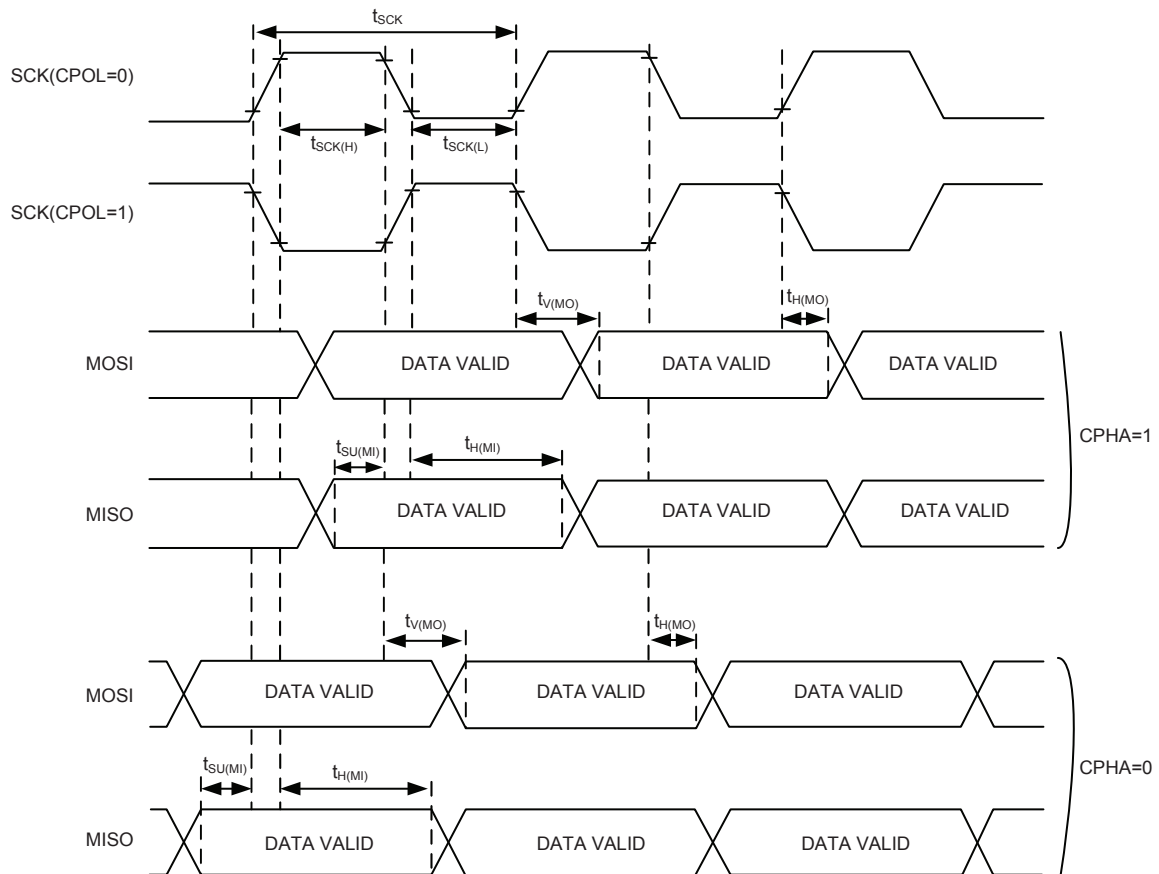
$t_{SCK}$

SCK(CPOL=0)

$t_{SCK(H)}$

$t_{SCK(L)}$

SCK(CPOL=1)

$t_{V(MO)}$

$t_{H(MO)}$

MOSI

DATA VALID

DATA VALID

DATA VALID

$t_{SU(MI)}$

$t_{H(MI)}$

CPHA=1

MISO

DATA VALID

DATA VALID

DATA VALID

$t_{V(MO)}$

$t_{H(MO)}$

MOSI

DATA VALID

DATA VALID

DATA VALID

$t_{SU(MI)}$

$t_{H(MI)}$

CPHA=0

MISO

DATA VALID

DATA VALID

DATA VALID